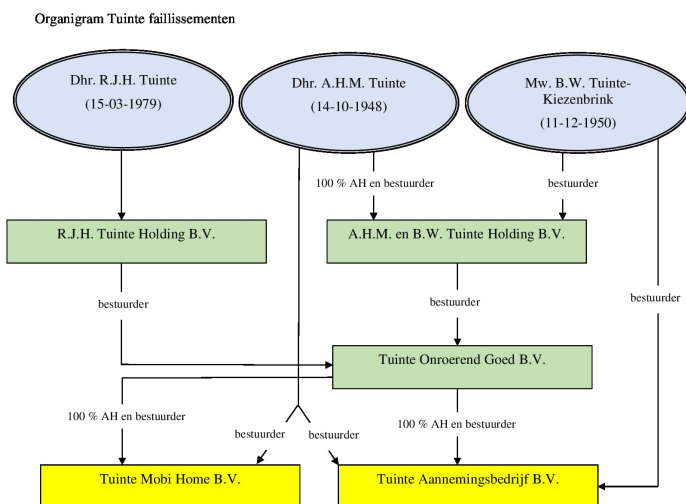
Organigram Tuinte faillissementen

Dhr. R.J.H. Tuinte
(15-03-1979)

Dhr. A.H.M. Tuinte
(14-10-1948)

Mw. B.W. Tuinte-Kiezenbrink
(11-12-1950)

100 % AH en bestuurder

bestuurder

R.J.H. Tuinte Holding B.V.

A.H.M. en B.W. Tuinte Holding B.V.

bestuurder

bestuurder

bestuurder

Tuinte Onroerend Goed B.V.

100 % AH en bestuurder

bestuurder

bestuurder

100 % AH en bestuurder

Tuinte Mobi Home B.V.

Tuinte Aannemingsbedrijf B.V.